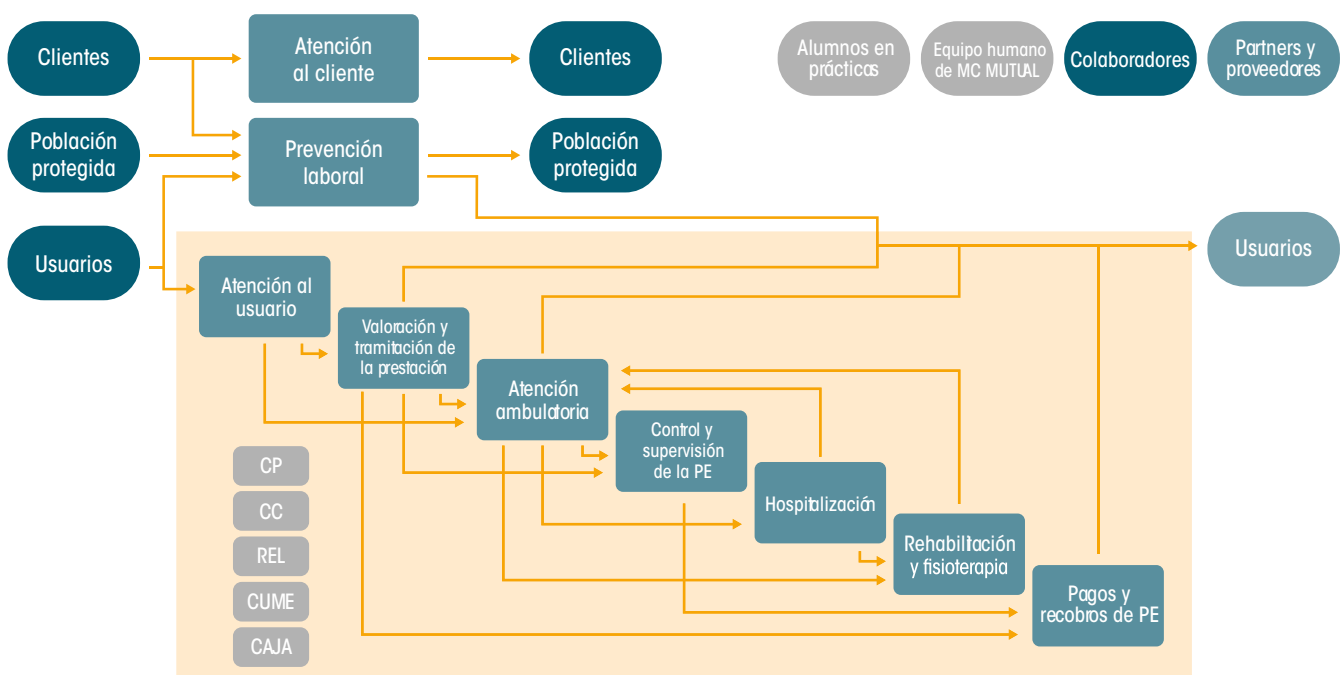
Clientes

Atención al cliente

Clientes

Alumnos en prácticas

Equipo humano de MC MUTUAL

Colaboradores

Partners y proveedores

Población protegida

Prevención laboral

Población protegida

Usuarios

Usuarios

Atención al usuario

Valoración y tramitación de la prestación

Atención ambulatoria

Control y supervisión de la PE

Hospitalización

Rehabilitación y fisioterapia

Pagos y recobros de PE

CP

CC

REL

CUME

CAJA